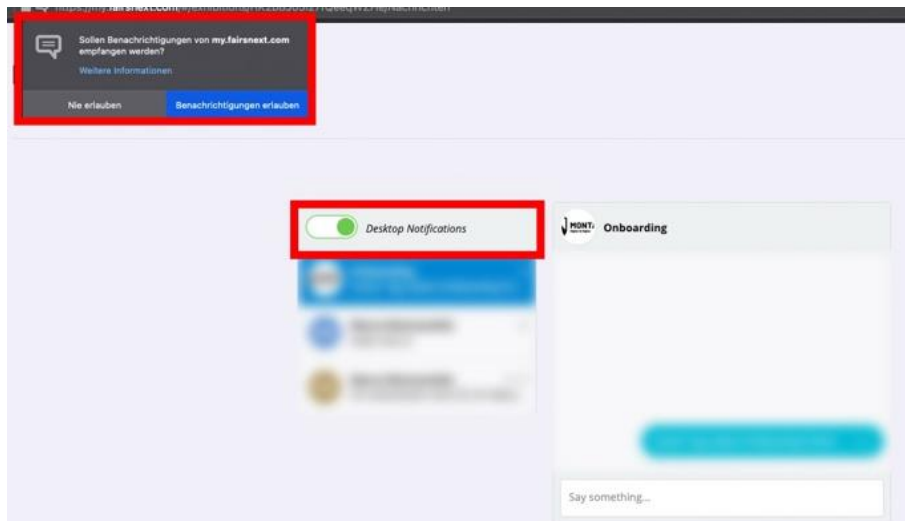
https://my.fairsnext.com/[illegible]/nachrichten

Sollen Benachrichtigungen von my.fairsnext.com empfangen werden?

Weitere Informationen

Nie erlauben

Benachrichtigungen erlauben

Desktop Notifications

MONTI

Onboarding

Say something...